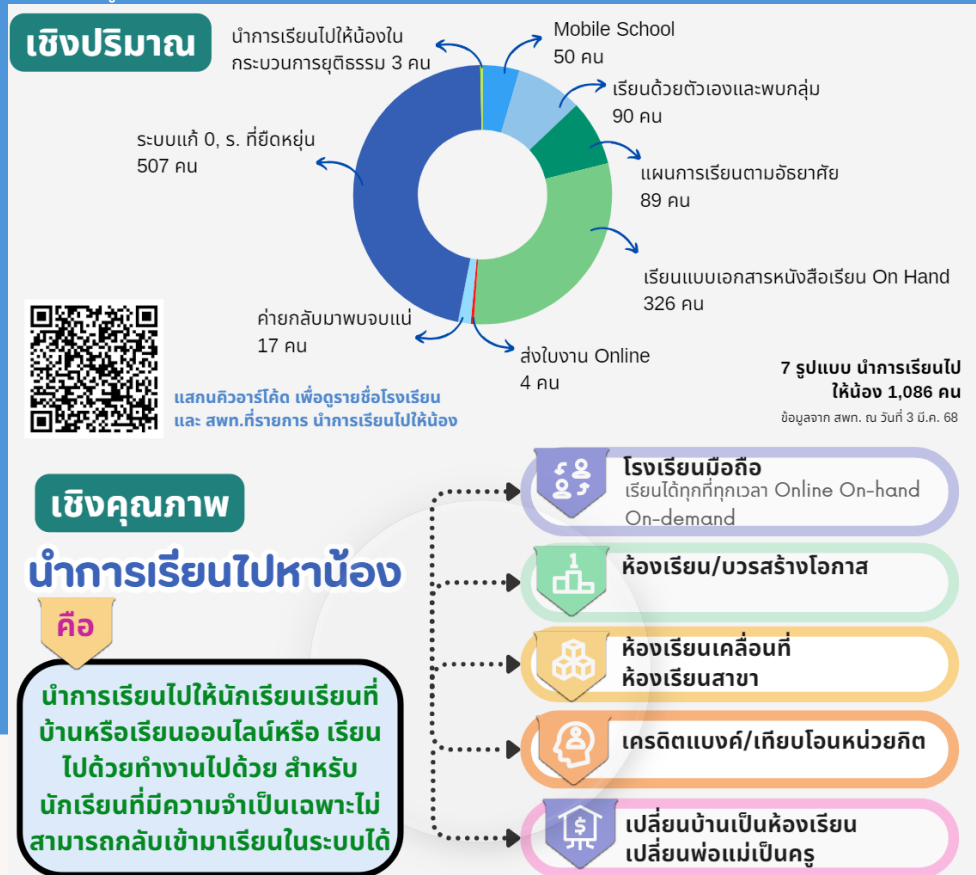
เชิงปริมาณ

นำการเรียนไปให้น้องใน กระบวนการยุติธรรม 3 คน

Mobile School 50 คน

เรียนด้วยตัวเองและพบกลุ่ม 90 คน

ระบบแก้ 0, ร. ที่ยืดหยุ่น 507 คน

แผนการเรียนตามอัธยาศัย 89 คน

เรียนแบบเอกสารหนังสือเรียน On Hand 326 คน

ค่ายกลับมาพบจบแน่ 17 คน

ส่งใบงาน Online 4 คน

7 รูปแบบ นำการเรียนไป ให้น้อง 1,086 คน

ข้อมูลจาก สพฐ. ณ วันที่ 3 มี.ค. 68

แสกนคิวอาร์โค้ด เพื่อดูรายชื่อโรงเรียน และ สพท.ที่รายการ นำการเรียนไปให้น้อง

เชิงคุณภาพ

นำการเรียนไปหาน้อง

คือ

นำการเรียนไปให้นักเรียนเรียนที่บ้านหรือเรียนออนไลน์หรือ เรียนไปด้วยทำงานไปด้วย สำหรับนักเรียนที่มีความจำเป็นเฉพาะไม่สามารถกลับเข้ามาเรียนในระบบได้

โรงเรียนมือถือ
เรียนได้ทุกที่ทุกเวลา Online On-hand On-demand

ห้องเรียน/บวรสร้างโอกาส

ห้องเรียนเคลื่อนที่
ห้องเรียนสาขา

เครดิตแบงค์/เทียบโอนหน่วยกิต

เปลี่ยนบ้านเป็นห้องเรียน
เปลี่ยนพ่อแม่เป็นครู